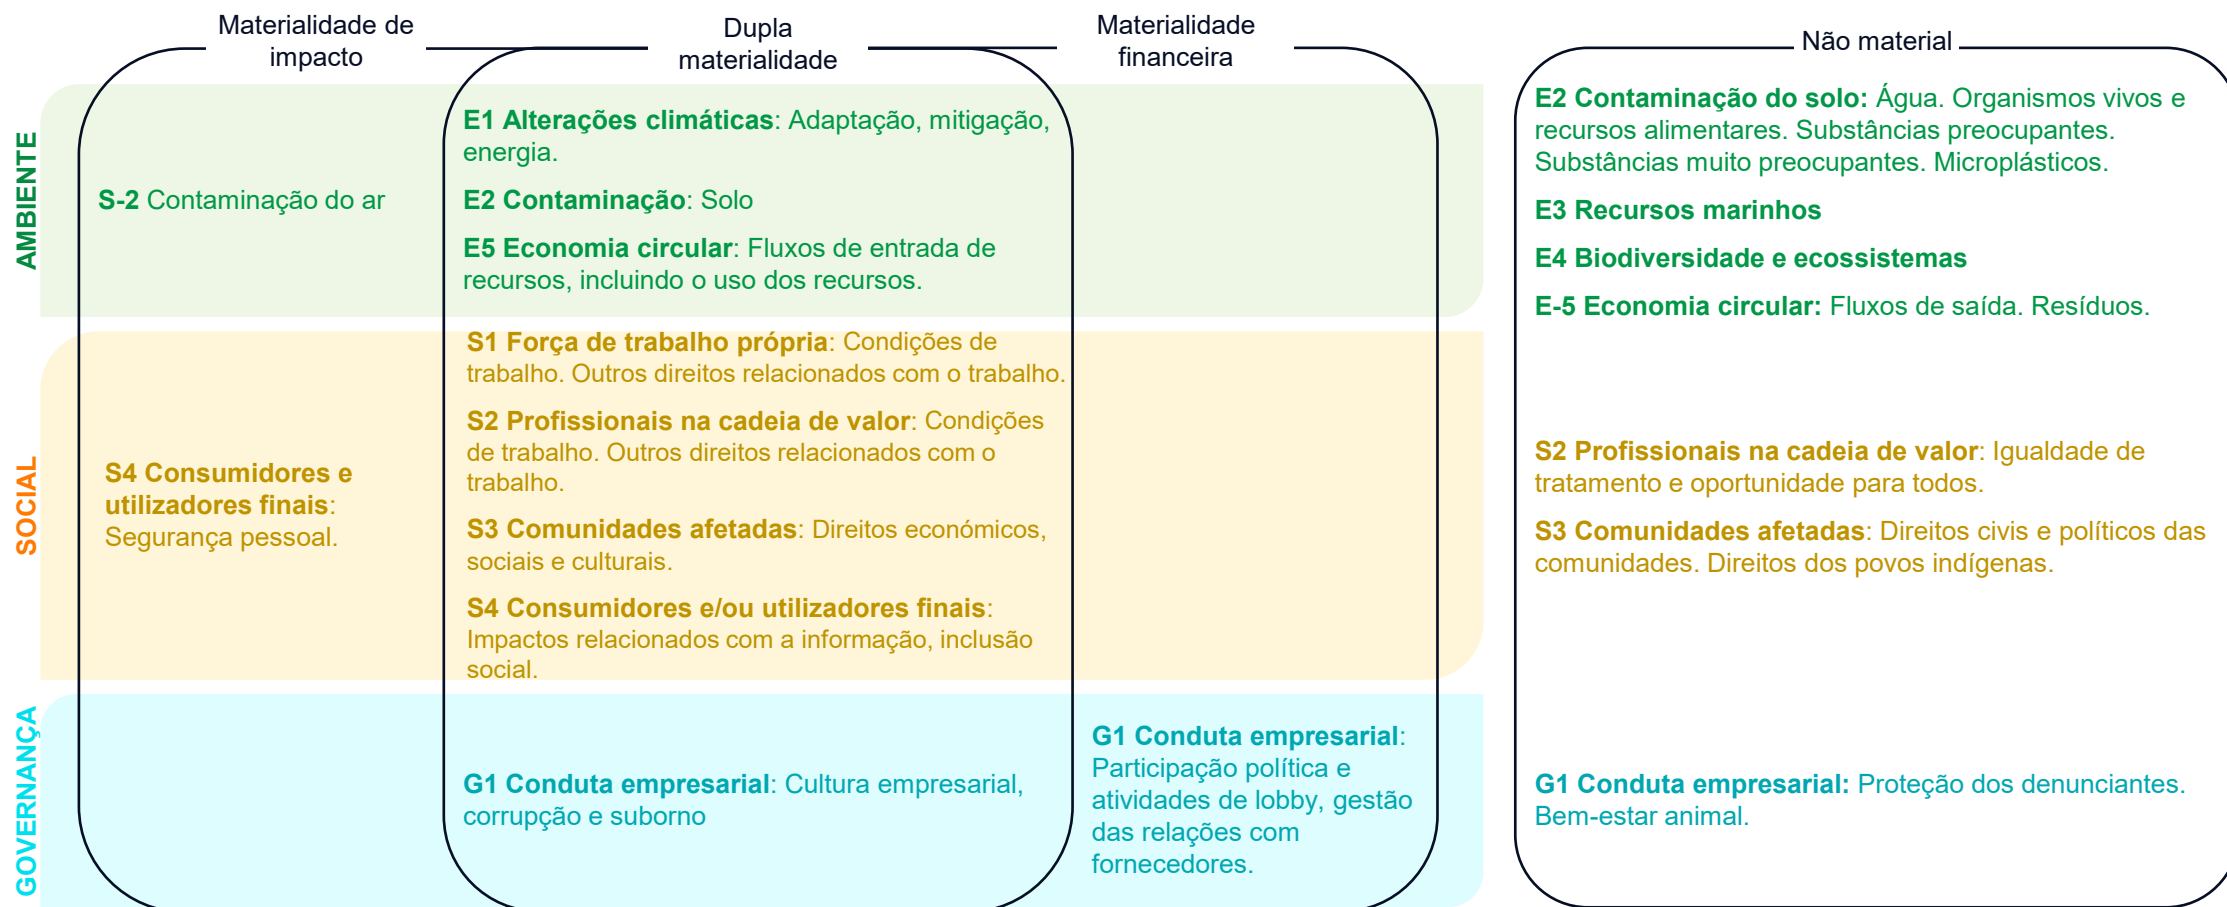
Materialidade de impacto

Dupla materialidade

Materialidade financeira

Não material

AMBIENTE

S-2 Contaminação do ar

E1 Alterações climáticas: Adaptação, mitigação, energia.

E2 Contaminação: Solo

E5 Economia circular: Fluxos de entrada de recursos, incluindo o uso dos recursos.

E2 Contaminação do solo: Água. Organismos vivos e recursos alimentares. Substâncias preocupantes. Substâncias muito preocupantes. Microplásticos.

E3 Recursos marinhos

E4 Biodiversidade e ecossistemas

E-5 Economia circular: Fluxos de saída. Resíduos.

SOCIAL

S4 Consumidores e utilizadores finais: Segurança pessoal.

S1 Força de trabalho própria: Condições de trabalho. Outros direitos relacionados com o trabalho.

S2 Profissionais na cadeia de valor: Condições de trabalho. Outros direitos relacionados com o trabalho.

S3 Comunidades afetadas: Direitos económicos, sociais e culturais.

S4 Consumidores e/ou utilizadores finais: Impactos relacionados com a informação, inclusão social.

S2 Profissionais na cadeia de valor: Igualdade de tratamento e oportunidade para todos.

S3 Comunidades afetadas: Direitos civis e políticos das comunidades. Direitos dos povos indígenas.

GOVERNANÇA

G1 Conduta empresarial: Cultura empresarial, corrupção e suborno

G1 Conduta empresarial: Participação política e atividades de lobby, gestão das relações com fornecedores.

G1 Conduta empresarial: Proteção dos denunciantes. Bem-estar animal.